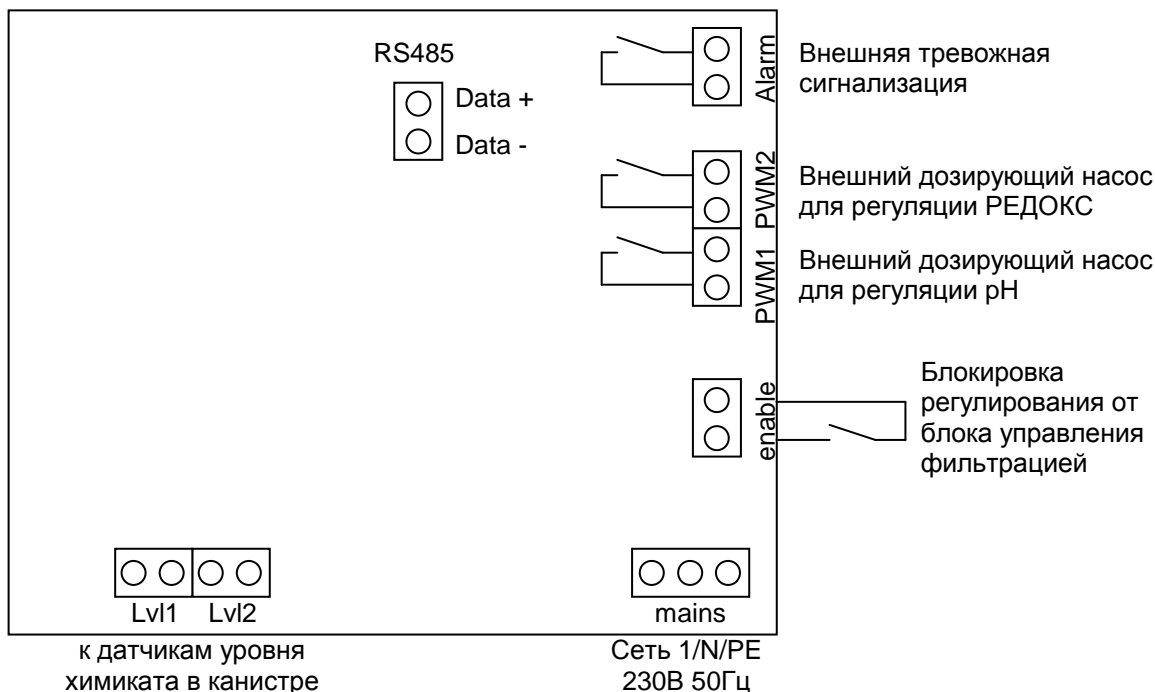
RS485

Data +

Data -

Alarm

Внешняя тревожная сигнализация

PWM2

Внешний дозирующий насос для регуляции РЕДОКС

PWM1

Внешний дозирующий насос для регуляции pH

enable

Блокировка регулирования от блока управления фильтрацией

Lvl1 Lvl2

mains

к датчикам уровня химиката в канистре

Сеть 1/N/PE 230В 50Гц